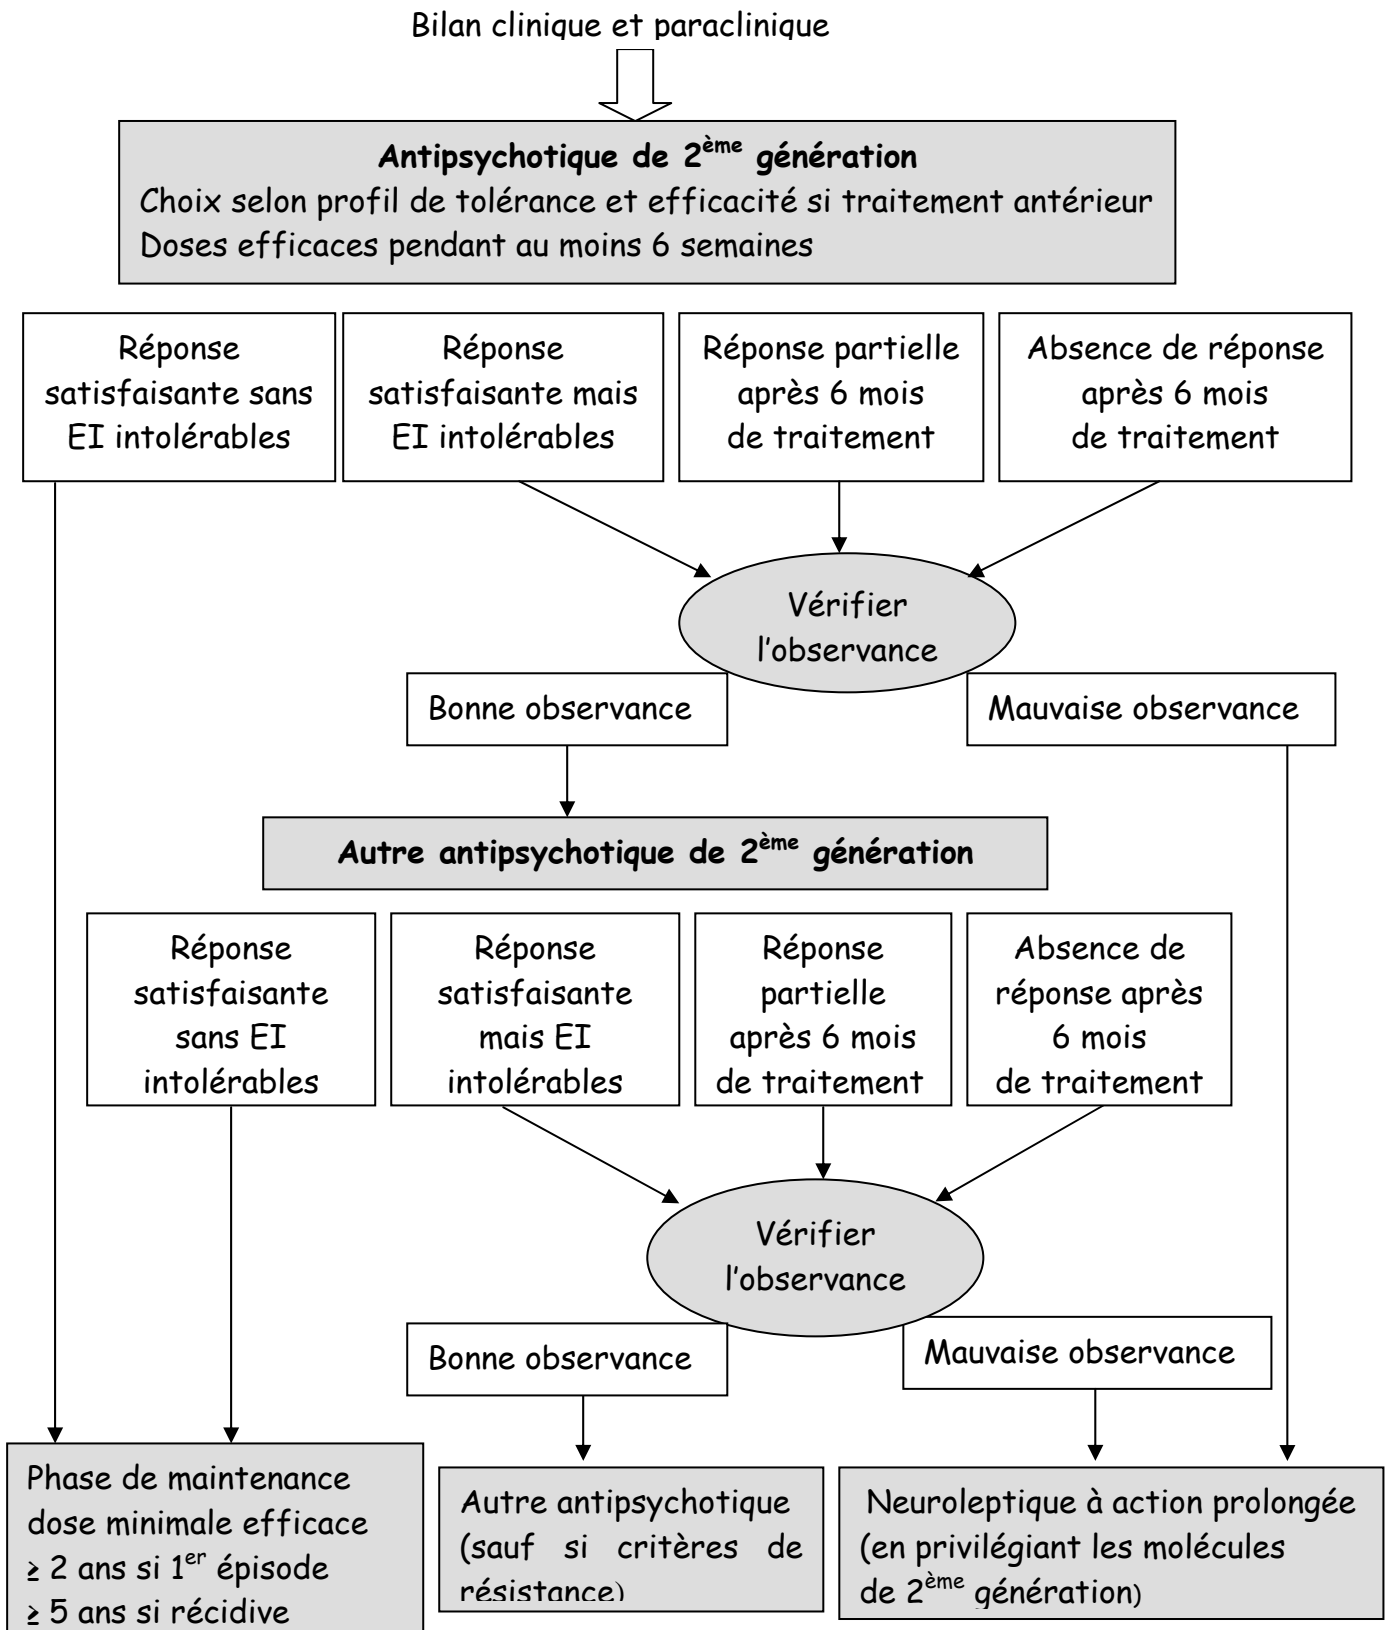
Bilan clinique et paraclinique

**Antipsychotique de 2$^{ème}$ génération**
Choix selon profil de tolérance et efficacité si traitement antérieur
Doses efficaces pendant au moins 6 semaines

Réponse satisfaisante sans EI intolérables

Réponse satisfaisante mais EI intolérables

Réponse partielle après 6 mois de traitement

Absence de réponse après 6 mois de traitement

Vérifier l'observance

Bonne observance

Mauvaise observance

**Autre antipsychotique de 2$^{ème}$ génération**

Réponse satisfaisante sans EI intolérables

Réponse satisfaisante mais EI intolérables

Réponse partielle après 6 mois de traitement

Absence de réponse après 6 mois de traitement

Vérifier l'observance

Bonne observance

Mauvaise observance

Phase de maintenance dose minimale efficace
≥ 2 ans si 1$^{er}$ épisode
≥ 5 ans si récidive

Autre antipsychotique (sauf si critères de résistance)

Neuroleptique à action prolongée (en privilégiant les molécules de 2$^{ème}$ génération)